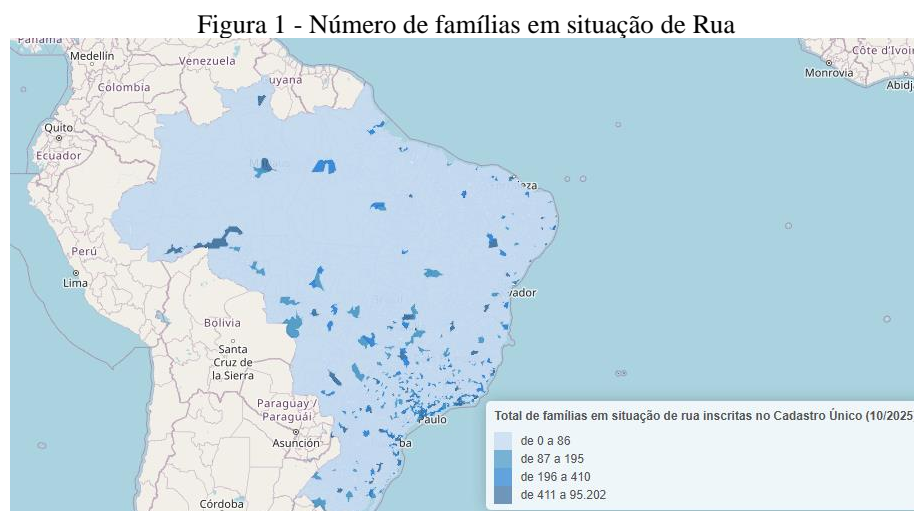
Figura 1 - Número de famílias em situação de Rua

Panamá
Medellín
Venezuela
Colombia
Guyana
Quito
Ecuador
Perú
Lima
Bolivia
Santa Cruz de la Sierra
Paraguay / Paraguái
Asunción
Córdoba
Côte d'Ivoire
Monrovia
Abidj
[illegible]eza
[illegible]vador
Paulo
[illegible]ba

Total de famílias em situação de rua inscritas no Cadastro Único (10/2025
de 0 a 86
de 87 a 195
de 196 a 410
de 411 a 95.202